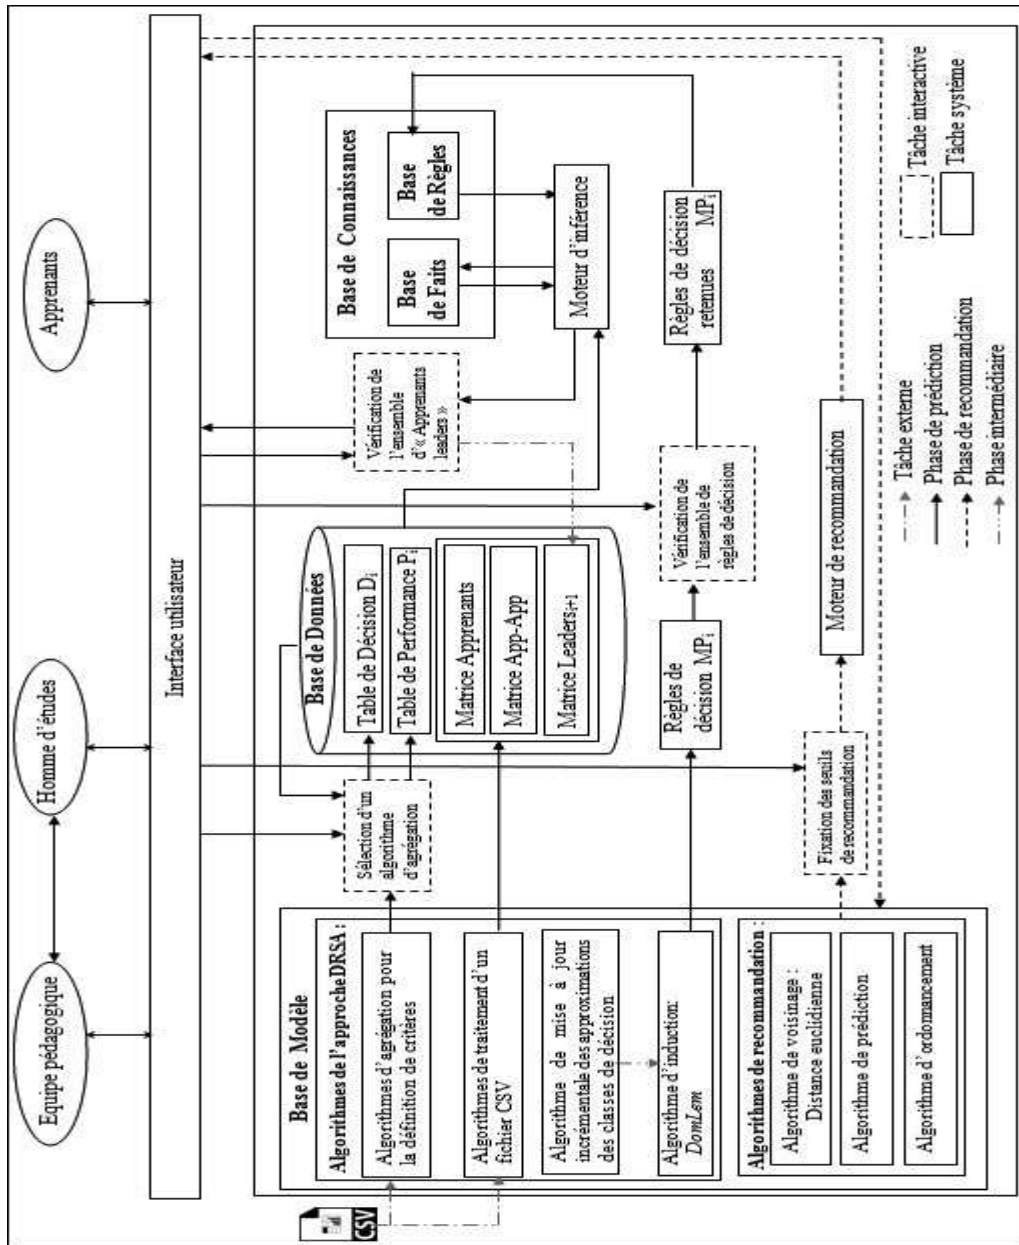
Equipe pédagogique

Homme d'études

Apprenants

Interface utilisateur

Base de Connaissances

Base de Règles

Base de Faits

Moteur d'inférence

Vérification de l'ensemble d'« Apprenants leaders »

Règles de décision retenues $MP_i$

Base de Données

Table de Décision $D_i$

Table de Performance $P_i$

Matrice Apprenants

Matrice App-App

Matrice $Leaders_{i+1}$

Vérification de l'ensemble de règles de décision

Règles de décision $MP_i$

Moteur de recommandation

Sélection d'un algorithme d'agrégation

Fixation des seuils de recommandation

Base de Modèle

Algorithmes de l'approche DRSA :

Algorithmes d'agrégation pour la définition de critères

Algorithmes de traitement d'un fichier CSV

Algorithme de mise à jour incrémentale des approximations des classes de décision

Algorithme d'induction: DomLem

Algorithmes de recommandation :

Algorithme de voisinage : Distance euclidienne

Algorithme de prédiction

Algorithme d'ordonnancement

CSV

Tâche externe

Phase de prédiction

Phase de recommandation

Phase intermédiaire

Tâche interactive

Tâche système